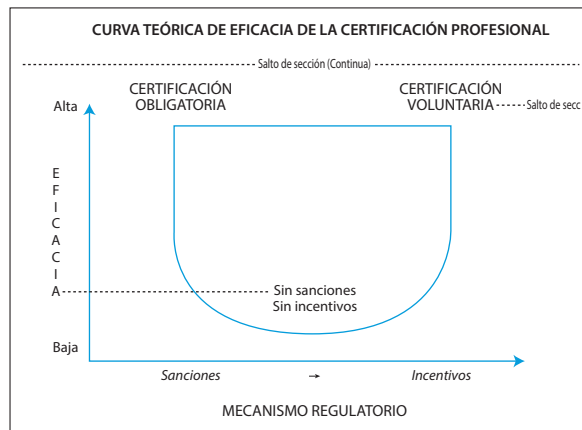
CURVA TEÓRICA DE EFICACIA DE LA CERTIFICACIÓN PROFESIONAL

Salto de sección (Continua)

CERTIFICACIÓN OBLIGATORIA

CERTIFICACIÓN VOLUNTARIA

Salto de secc

Alta

E
F
I
C
A
C
I
A

Sin sanciones
Sin incentivos

Baja

Sanciones → Incentivos

MECANISMO REGULATORIO